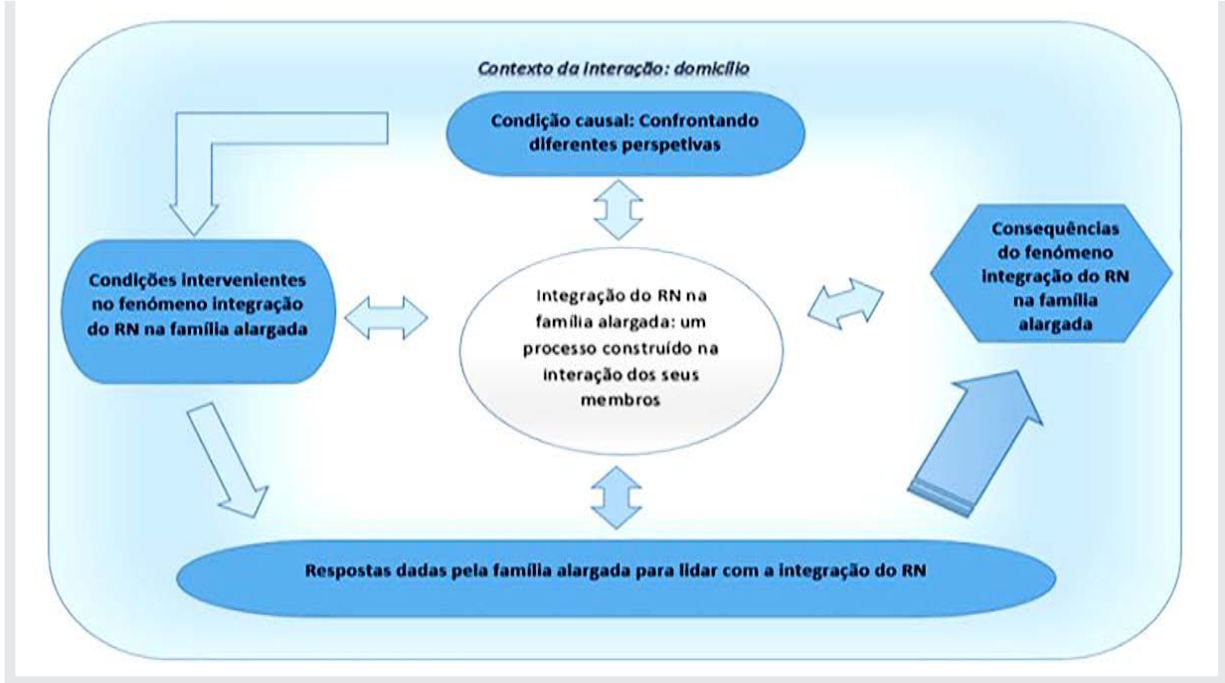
Contexto da interação: domicílio

Condição causal: Confrontando diferentes perspetivas

Condições intervenientes no fenómeno integração do RN na família alargada

Integração do RN na família alargada: um processo construído na interação dos seus membros

Consequências do fenómeno integração do RN na família alargada

Respostas dadas pela família alargada para lidar com a integração do RN